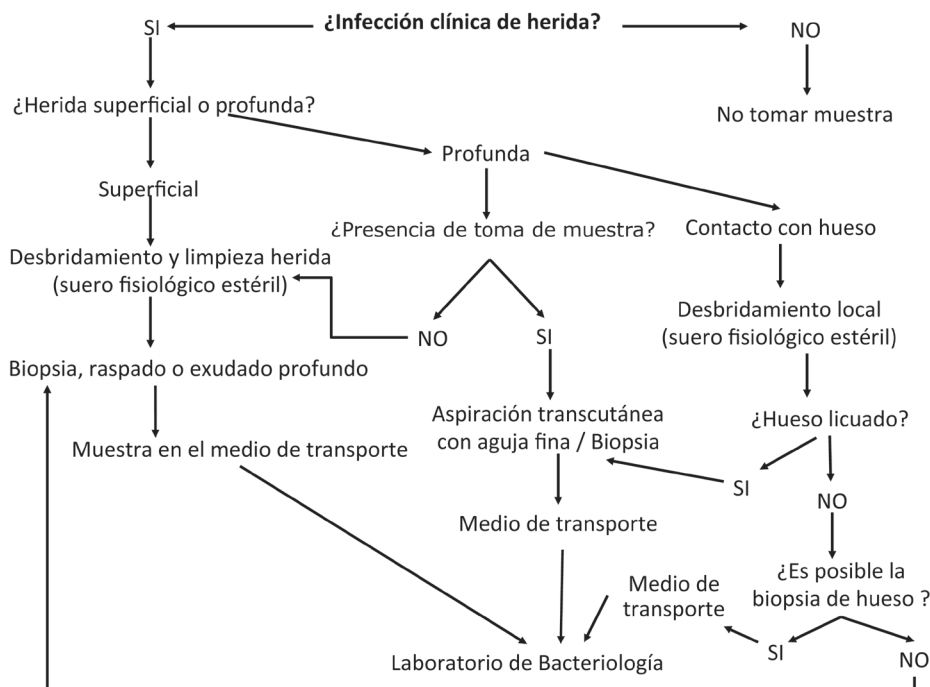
SI

¿Infección clínica de herida?

NO

No tomar muestra

¿Herida superficial o profunda?

Profunda

Superficial

¿Presencia de toma de muestra?

Contacto con hueso

Desbridamiento y limpieza herida (suero fisiológico estéril)

NO

SI

Desbridamiento local (suero fisiológico estéril)

Biopsia, raspado o exudado profundo

Aspiración transcutánea con aguja fina / Biopsia

¿Hueso licuado?

Muestra en el medio de transporte

SI

NO

Medio de transporte

¿Es posible la biopsia de hueso ?

Medio de transporte

SI

NO

Laboratorio de Bacteriología